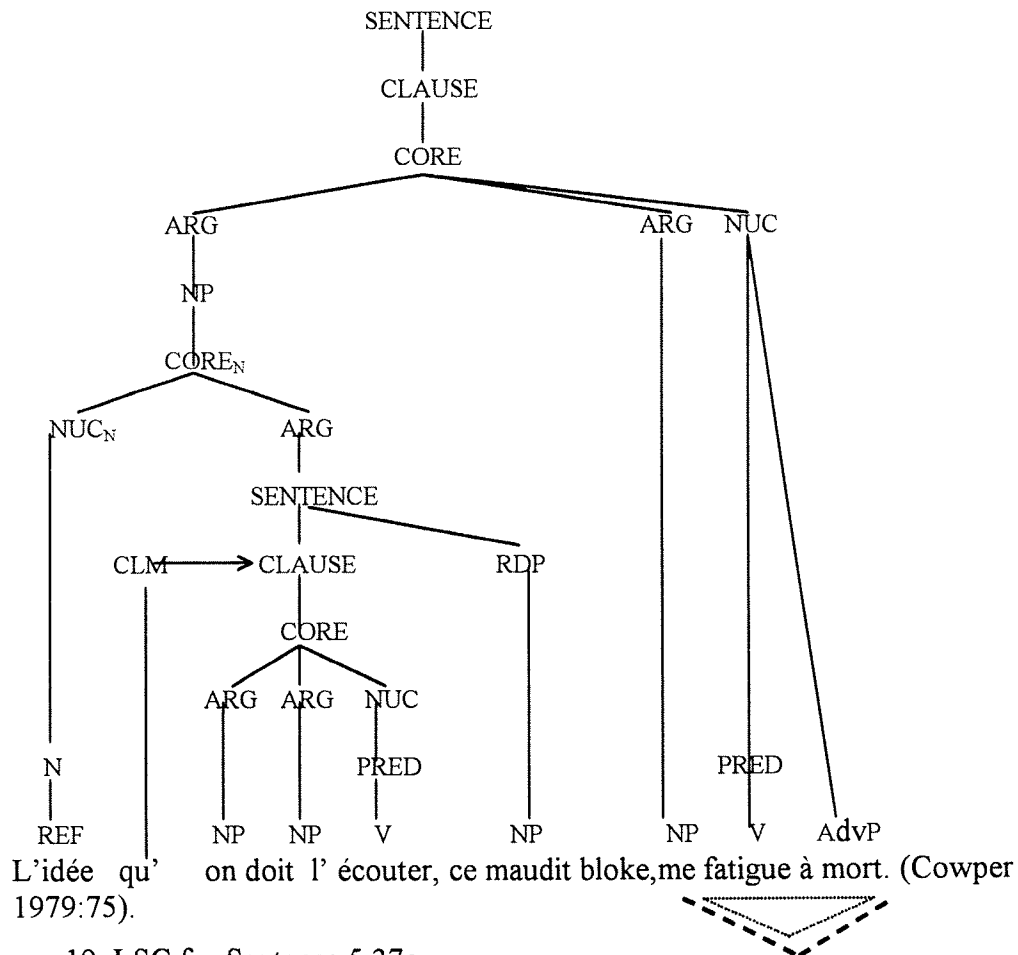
SENTENCE
CLAUSE
CORE
ARG
ARG
NUC
NP
$CORE_N$
$NUC_N$
ARG
SENTENCE
CLM
CLAUSE
RDP
CORE
ARG
ARG
NUC
N
PRED
PRED
REF
NP
NP
V
NP
NP
V
AdvP

L'idée qu' on doit l' écouter, ce maudit bloke,me fatigue à mort. (Cowper 1979:75).

10. LSC for Sentence 5.37c